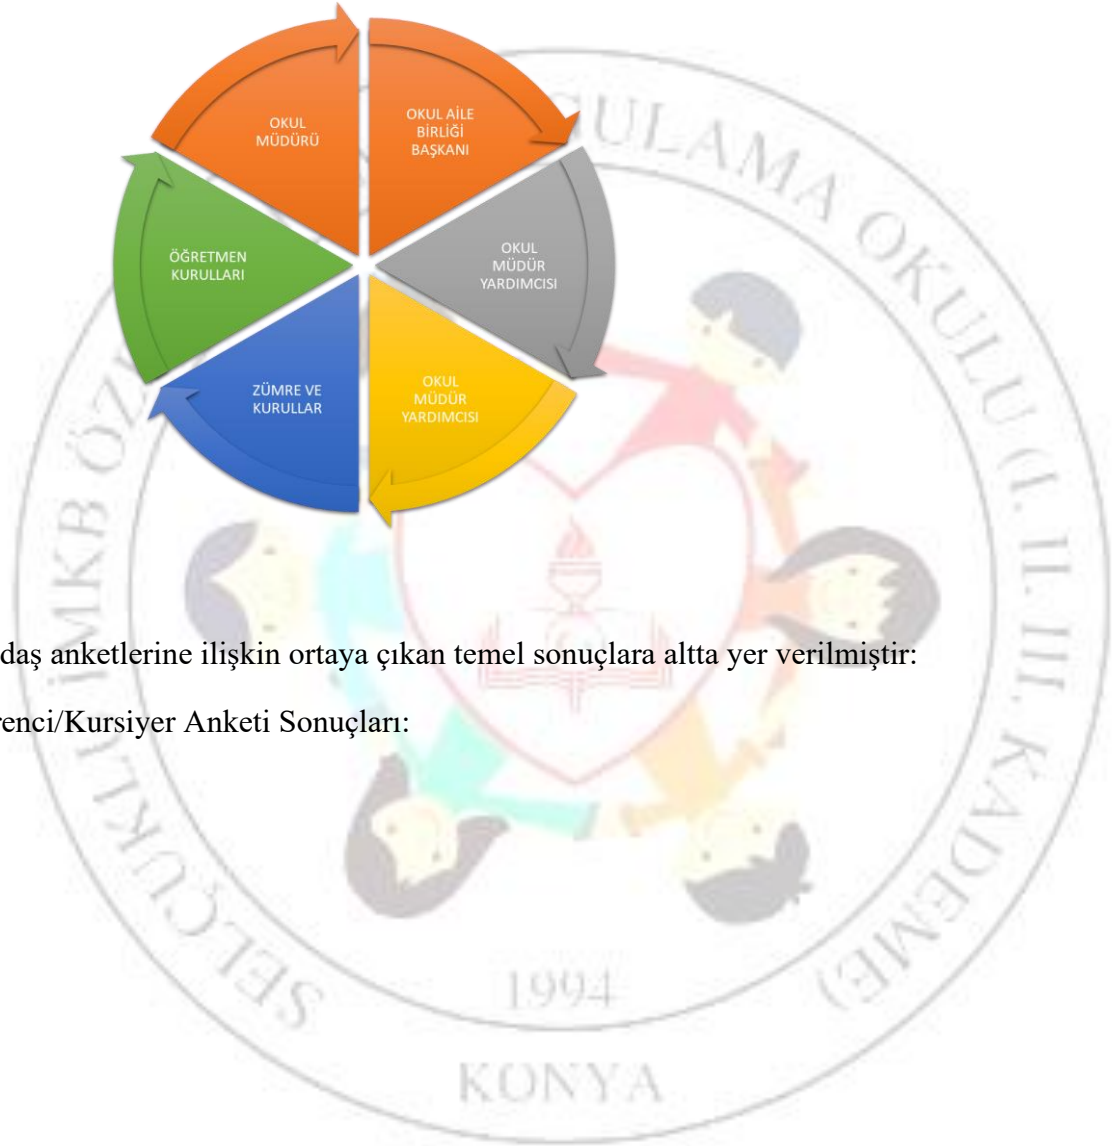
OKUL MÜDÜRÜ

OKUL AİLE BİRLİĞİ BAŞKANI

OKUL MÜDÜR YARDIMCISI

OKUL MÜDÜR YARDIMCISI

ZÜMRE VE KURULLAR

ÖĞRETMEN KURULLARI

daş anketlerine ilişkin ortaya çıkan temel sonuçlara altta yer verilmiştir:

renci/Kursiyer Anketi Sonuçları:

SELÇUKLU İMKB ÖZ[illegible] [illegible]ULAMA OKULU (I. II. III. KADEME)

1994

KONYA